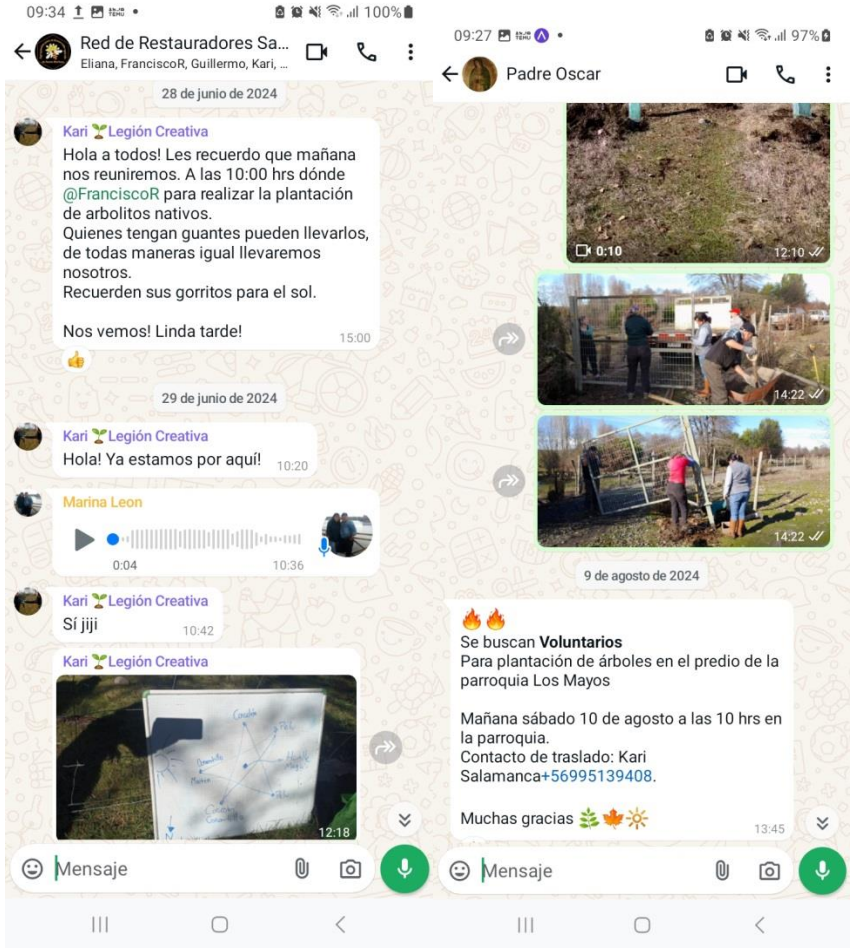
09:34 100%

Red de Restauradores Sa...
Eliana, FranciscoR, Guillermo, Kari, ...

28 de junio de 2024

Kari 🌱Legión Creativa
Hola a todos! Les recuerdo que mañana nos reuniremos. A las 10:00 hrs dónde @FranciscoR para realizar la plantación de arbolitos nativos.
Quienes tengan guantes pueden llevarlos, de todas maneras igual llevaremos nosotros.
Recuerden sus gorritos para el sol.

Nos vemos! Linda tarde!
15:00

👍

29 de junio de 2024

Kari 🌱Legión Creativa
Hola! Ya estamos por aquí! 10:20

Marina Leon
0:04 10:36

Kari 🌱Legión Creativa
Sí jiji 10:42

Kari 🌱Legión Creativa
12:18

Mensaje

09:27 97%

Padre Oscar

0:10 12:10

14:22

14:22

9 de agosto de 2024

🔥🔥
Se buscan **Voluntarios**
Para plantación de árboles en el predio de la parroquia Los Mayos

Mañana sábado 10 de agosto a las 10 hrs en la parroquia.
Contacto de traslado: Kari Salamanca+56995139408.

Muchas gracias 🌿🍁🔆
13:45

Mensaje